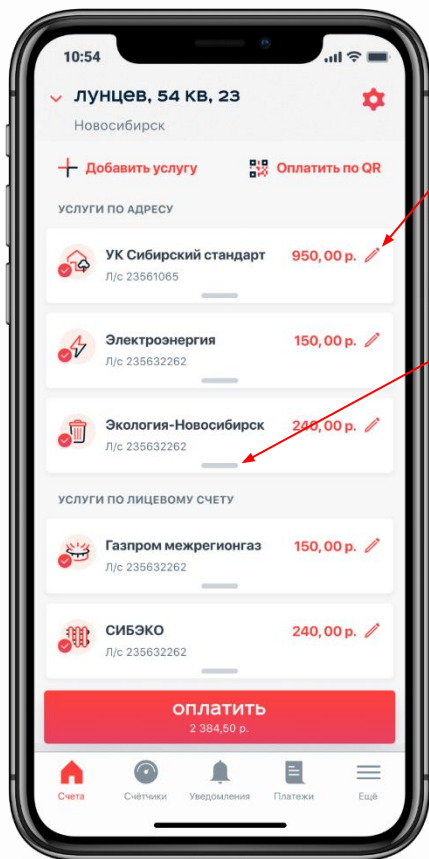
10:54

ЛУНЦЕВ, 54 КВ, 23

Новосибирск

Добавить услугу

Оплатить по QR

УСЛУГИ ПО АДРЕСУ

УК Сибирский стандарт
Л/с 23561065
950,00 р.

Электроэнергия
Л/с 235632262
150,00 р.

Экология-Новосибирск
Л/с 235632262
240,00 р.

УСЛУГИ ПО ЛИЦЕВОМУ СЧЕТУ

Газпром межрегионгаз
Л/с 235632262
150,00 р.

СИБЭКО
Л/с 235632262
240,00 р.

ОПЛАТИТЬ
2 384,50 р.

Счета
Счётчики
Уведомления
Платежи
Ещё